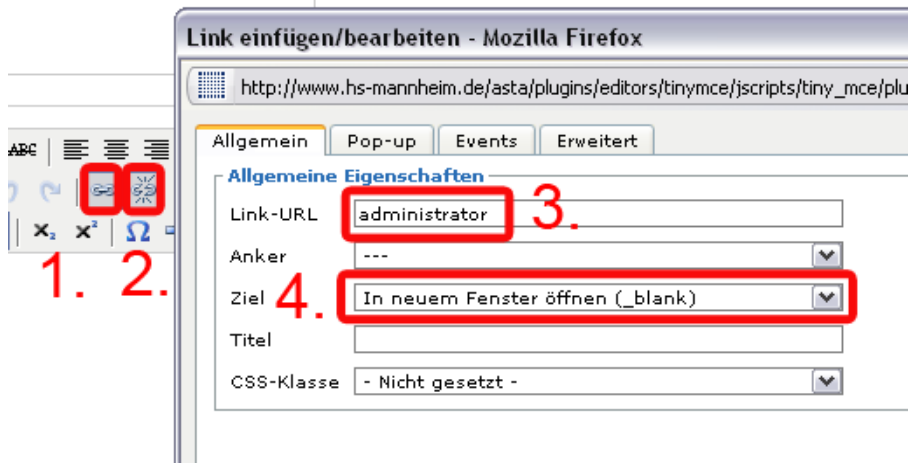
Link einfügen/bearbeiten - Mozilla Firefox

http://www.hs-mannheim.de/asta/plugins/editors/tinymce/jscripts/tiny_mce/plu

ABC

$x_2$ $x^2$ Ω

1. 2.

Allgemein | Pop-up | Events | Erweitert

Allgemeine Eigenschaften

Link-URL administrator 3.

Anker ---

Ziel 4. In neuem Fenster öffnen (_blank)

Titel

CSS-Klasse - Nicht gesetzt -